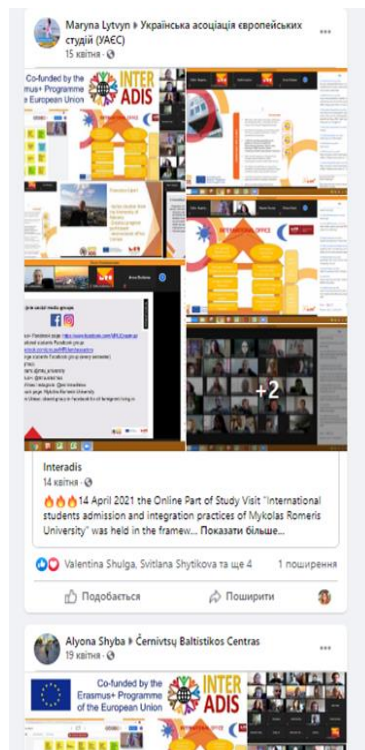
Maryna Lytvyn ▸ Українська асоціація європейських студій (УАЄС)
15 квітня · 

Co-funded by the Erasmus+ Programme of the European Union

INTER ADIS

+2

Interadis
14 квітня · 

🔥🔥🔥14 April 2021 the Online Part of Study Visit "International students admission and integration practices of Mykolas Romeris University" was held in the framew... Показати більше...

Valentina Shulga, Svitlana Shytikova та ще 4
1 поширення

Подобається
Поширити

Alyona Shyba ▸ Černivtsų Baltistikos Centras
19 квітня · 

Co-funded by the Erasmus+ Programme of the European Union

INTER ADIS